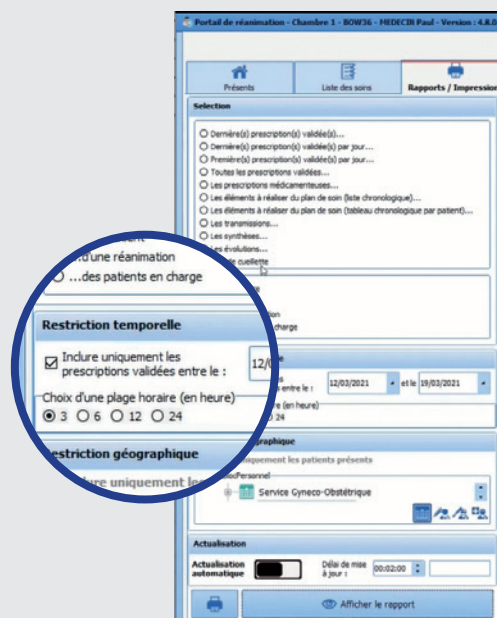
Portail de réanimation - Chambre 1 - BOW36 - MEDECIN Paul - Version : 4.8.0

Présents

Liste des soins

Rapports / Impression

Sélection

Dernière(s) prescription(s) validée(s)...

Dernière(s) prescription(s) validée(s) par jour...

Première(s) prescription(s) validée(s) par jour...

Toutes les prescriptions validées...

Les prescriptions médicamenteuses...

Les éléments à réaliser du plan de soin (liste chronologique)...

Les éléments à réaliser du plan de soin (tableau chronologique par patient)...

Les transmissions...

Les synthèses...

Les évolutions...

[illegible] de cueillette

...d'une réanimation

...des patients en charge

Restriction temporelle

Inclure uniquement les prescriptions validées entre le : 12/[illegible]

12/03/2021 et le 19/03/2021

Choix d'une plage horaire (en heure)

3 6 12 24

Restriction géographique

Inclure uniquement les patients présents

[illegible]Personnel

Service Gyneco-Obstétrique

Actualisation

Actualisation automatique

Délai de mise à jour : 00:02:00

Afficher le rapport